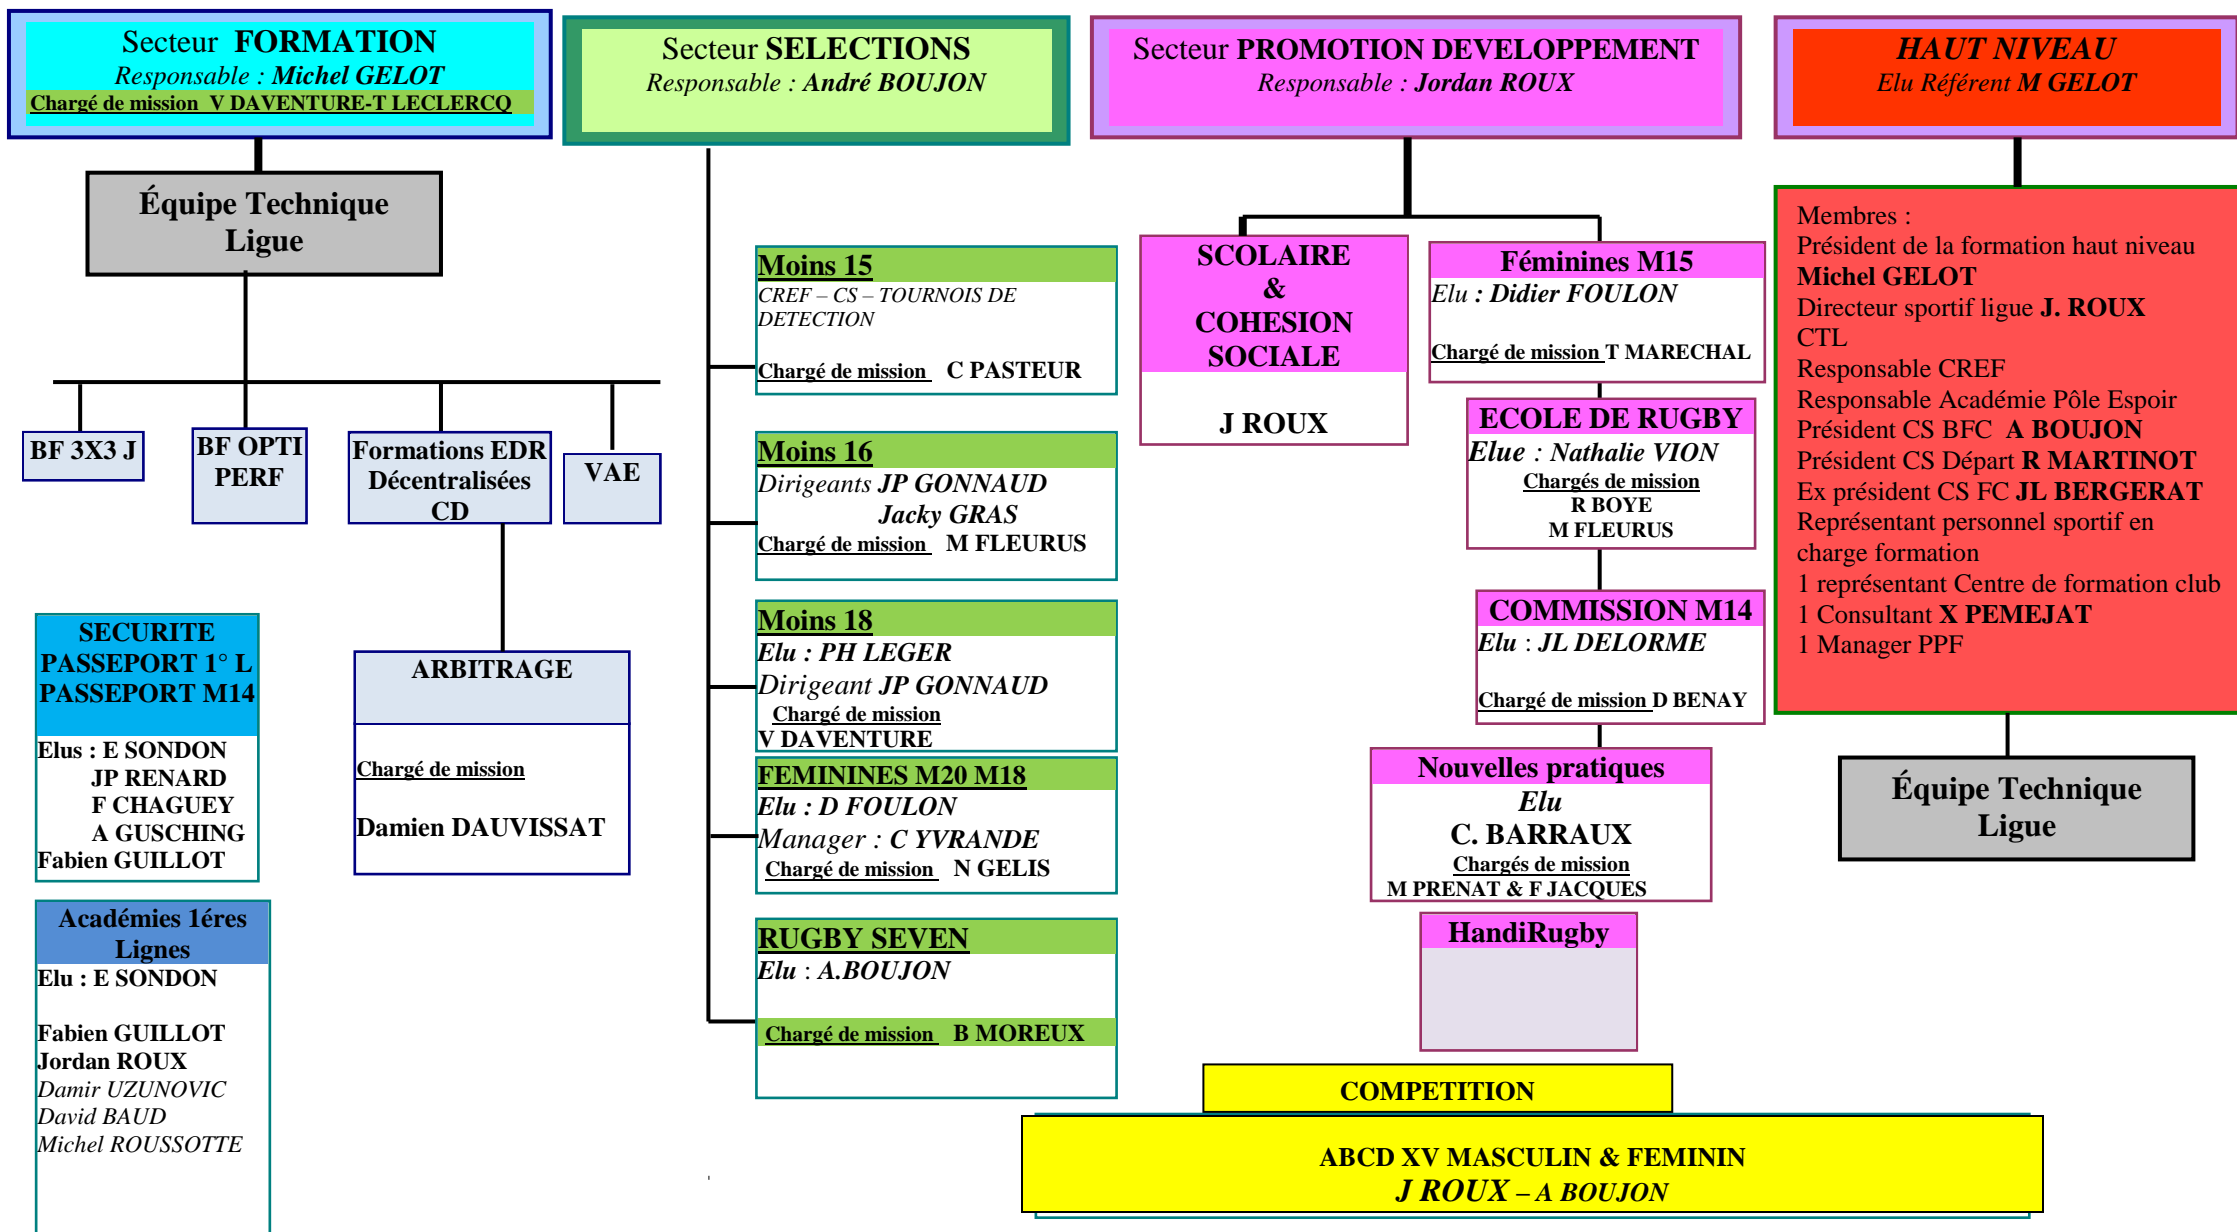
Secteur FORMATION
Responsable : Michel GELOT
Chargé de mission V DAVENTURE-T LECLERCQ

Secteur SELECTIONS
Responsable : André BOUJON

Secteur PROMOTION DEVELOPPEMENT
Responsable : Jordan ROUX

HAUT NIVEAU
Elu Référent M GELOT

Équipe Technique Ligue

BF 3X3 J

BF OPTI PERF

Formations EDR Décentralisées CD

VAE

SECURITE PASSEPORT 1° L PASSEPORT M14
Elus : E SONDON
JP RENARD
F CHAGUEY
A GUSCHING
Fabien GUILLOT

ARBITRAGE
Chargé de mission
Damien DAUVISSAT

Académies 1éres Lignes
Elu : E SONDON
Fabien GUILLOT
Jordan ROUX
Damir UZUNOVIC
David BAUD
Michel ROUSSOTTE

Moins 15
CREF – CS – TOURNOIS DE DETECTION
Chargé de mission C PASTEUR

Moins 16
Dirigeants JP GONNAUD
Jacky GRAS
Chargé de mission M FLEURUS

Moins 18
Elu : PH LEGER
Dirigeant JP GONNAUD
Chargé de mission
V DAVENTURE

FEMININES M20 M18
Elu : D FOULON
Manager : C YVRANDE
Chargé de mission N GELIS

RUGBY SEVEN
Elu : A.BOUJON
Chargé de mission B MOREUX

SCOLAIRE & COHESION SOCIALE
J ROUX

Féminines M15
Elu : Didier FOULON
Chargé de mission T MARECHAL

ECOLE DE RUGBY
Elue : Nathalie VION
Chargés de mission
R BOYE
M FLEURUS

COMMISSION M14
Elu : JL DELORME
Chargé de mission D BENAY

Nouvelles pratiques
Elu
C. BARRAUX
Chargés de mission
M PRENAT & F JACQUES

HandiRugby

COMPETITION

ABCD XV MASCULIN & FEMININ
J ROUX – A BOUJON

Membres :
Président de la formation haut niveau Michel GELOT
Directeur sportif ligue J. ROUX
CTL
Responsable CREF
Responsable Académie Pôle Espoir
Président CS BFC A BOUJON
Président CS Départ R MARTINOT
Ex président CS FC JL BERGERAT
Représentant personnel sportif en charge formation
1 représentant Centre de formation club
1 Consultant X PEMEJAT
1 Manager PPF

Équipe Technique Ligue